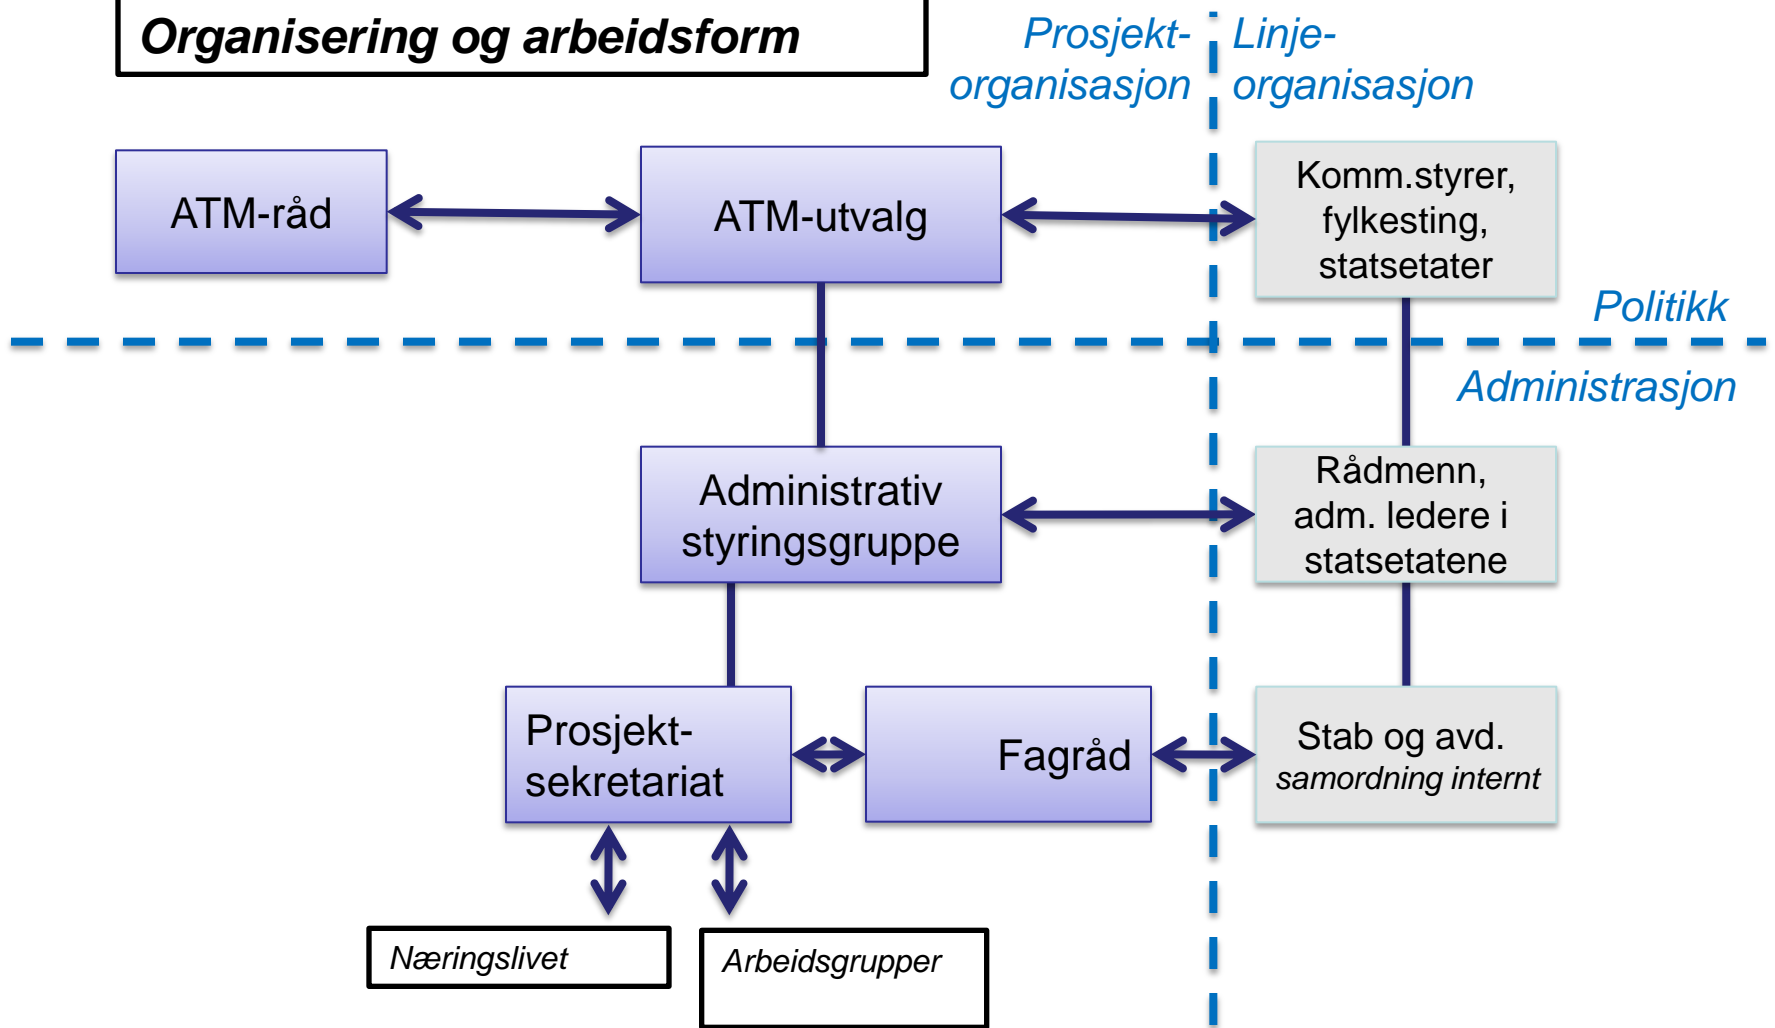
Organisering og arbeidsform

Prosjekt-organisasjon

Linje-organisasjon

ATM-råd

ATM-utvalg

Komm.styrer, fylkesting, statsetater

Politikk

Administrasjon

Administrativ styringsgruppe

Rådmenn, adm. ledere i statsetatene

Prosjekt-sekretariat

Fagråd

Stab og avd.
samordning internt

Næringslivet

Arbeidsgrupper